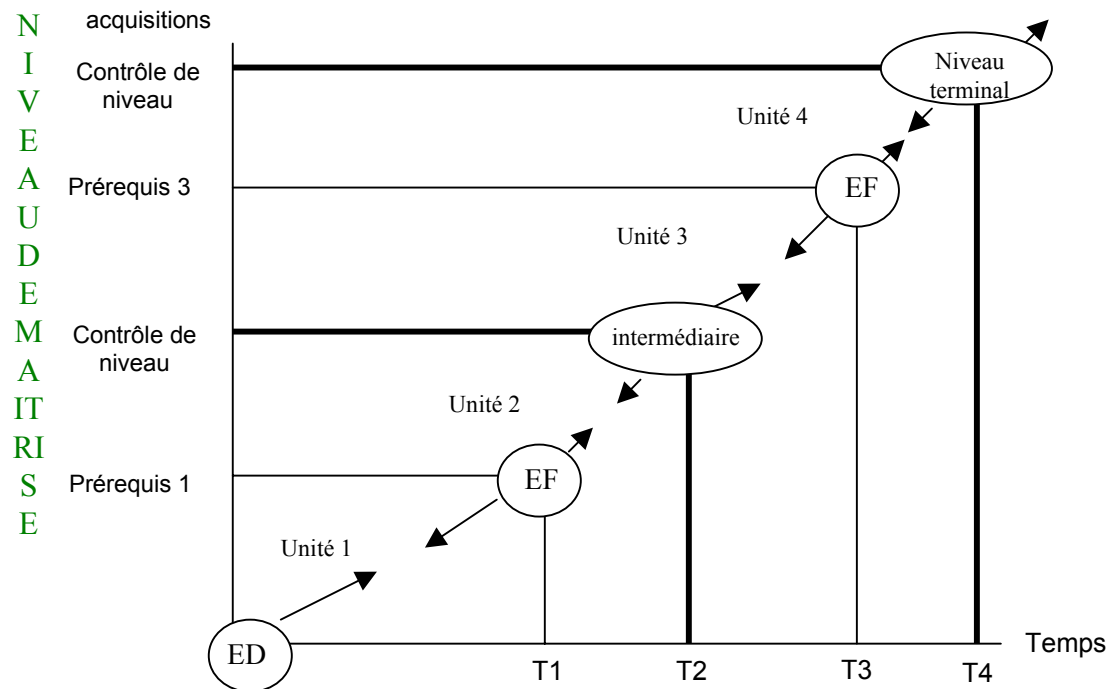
N
I
V
E
A
U
D
E
M
A
IT
RI
S
E

acquisitions

Contrôle de niveau

Niveau terminal

Unité 4

Prérequis 3

EF

Unité 3

Contrôle de niveau

intermédiaire

Unité 2

Prérequis 1

EF

Unité 1

ED

T1

T2

T3

T4

Temps